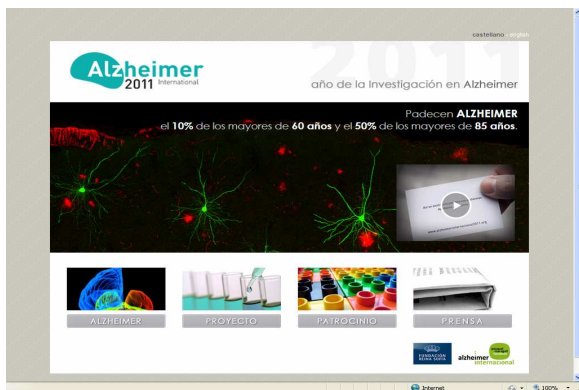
castellano - english

Alzheimer 2011 International

2011

año de la Investigación en Alzheimer

Padecen ALZHEIMER
el 10% de los mayores de 60 años y el 50% de los mayores de 85 años.

ALZHEIMER

PROYECTO

PATROCINIO

PRENSA

FUNDACIÓN REINA SOFÍA

alzheimer internacional

Internet

100%